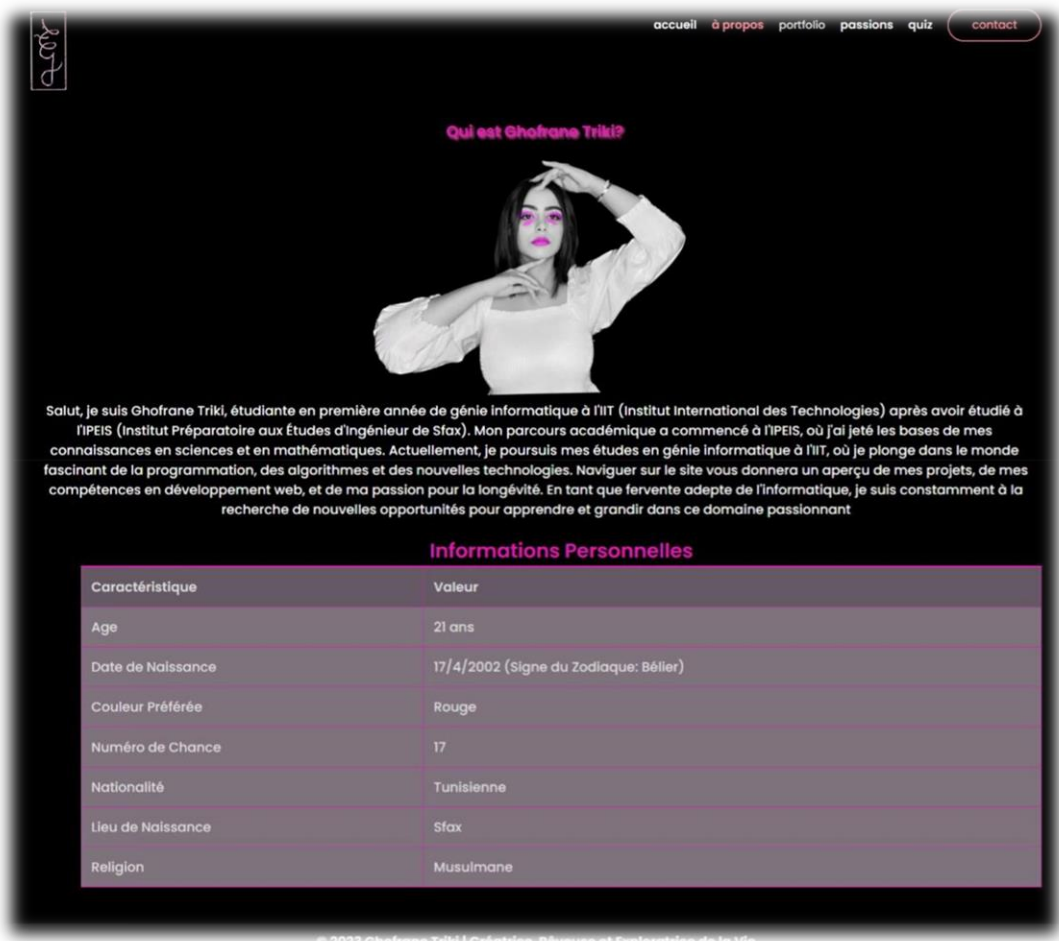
accueil à propos portfolio passions quiz contact

Qui est Ghofrane Triki?

Salut, je suis Ghofrane Triki, étudiante en première année de génie informatique à l'IIT (Institut International des Technologies) après avoir étudié à l'IPEIS (Institut Préparatoire aux Études d'Ingénieur de Sfax). Mon parcours académique a commencé à l'IPEIS, où j'ai jeté les bases de mes connaissances en sciences et en mathématiques. Actuellement, je poursuis mes études en génie informatique à l'IIT, où je plonge dans le monde fascinant de la programmation, des algorithmes et des nouvelles technologies. Naviguer sur le site vous donnera un aperçu de mes projets, de mes compétences en développement web, et de ma passion pour la longévité. En tant que fervente adepte de l'informatique, je suis constamment à la recherche de nouvelles opportunités pour apprendre et grandir dans ce domaine passionnant

Informations Personnelles

| Caractéristique | Valeur |
|---|---|
| Age | 21 ans |
| Date de Naissance | 17/4/2002 (Signe du Zodiaque: Bélier) |
| Couleur Préférée | Rouge |
| Numéro de Chance | 17 |
| Nationalité | Tunisienne |
| Lieu de Naissance | Sfax |
| Religion | Musulmane |

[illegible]